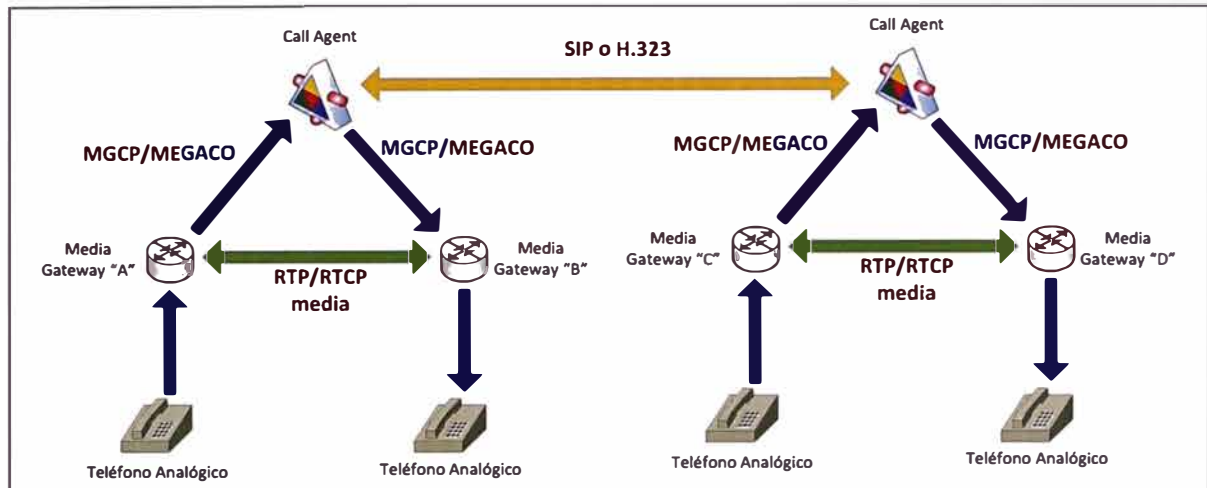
Call Agent

SIP o H.323

Call Agent

MGCP/MEGACO

MGCP/MEGACO

MGCP/MEGACO

MGCP/MEGACO

Media Gateway "A"

RTP/RTCP media

Media Gateway "B"

Media Gateway "C"

RTP/RTCP media

Media Gateway "D"

Teléfono Analógico

Teléfono Analógico

Teléfono Analógico

Teléfono Analógico